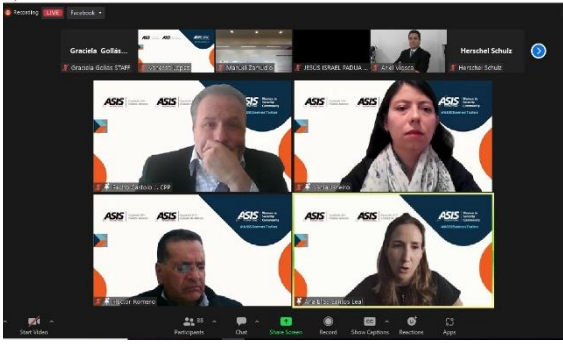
Recording LIVE Facebook

Graciela Golás...

Herschel Schulz

Graciela Golás STAFF

Marcial Zamudio

JESUS ISRAEL PADUA ...

Ariel Vicens

Herschel Schulz

ASIS

ASIS

ASIS

ASIS

ASIS

ASIS

ASIS

ASIS

Pedro Cardona ... CPP

Carla Moreno

Héctor Romero

Ana Elisa Santos Leal

Start Video

Participants 88

Chat

Share Screen

Record

Show Captions

Reactions

Apps